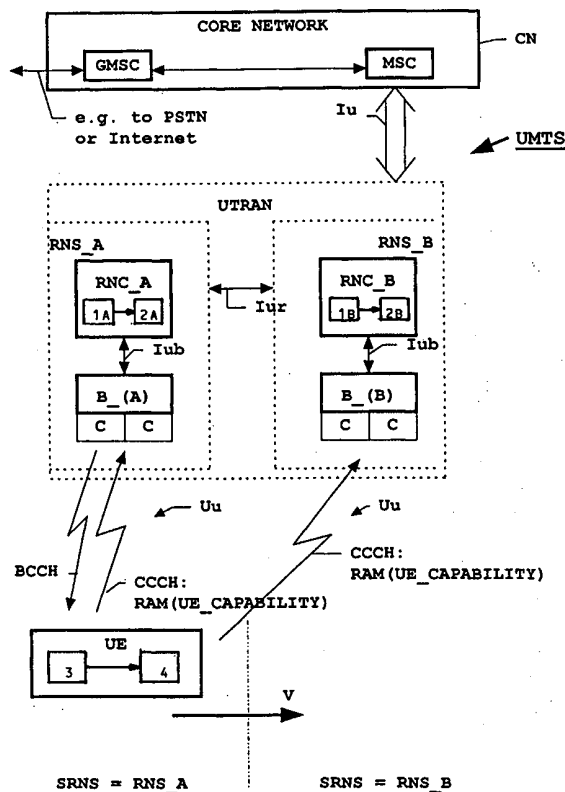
CORE NETWORK

CN

GMSC

MSC

e.g. to PSTN or Internet

Iu

UMTS

UTRAN

RNS_A

RNS_B

RNC_A

1A

2A

Iur

RNC_B

1B

2B

Iub

Iub

B_(A)

C

C

B_(B)

C

C

Uu

Uu

CCCH: RAM(UE_CAPABILITY)

BCCH

CCCH: RAM(UE_CAPABILITY)

UE

3

4

V

SRNS = RNS_A

SRNS = RNS_B